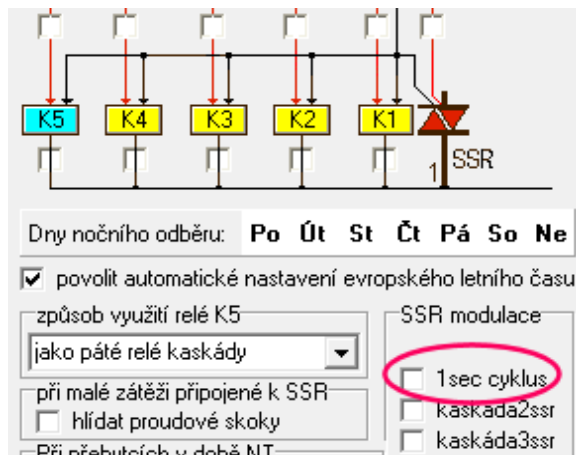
K5
K4
K3
K2
K1
1
SSR

Dny nočního odběru: Po Út St Čt Pá So Ne

povolit automatické nastavení evropského letního času

způsob využití relé K5
jako páté relé kaskády

při malé zátěži připojené k SSR
hlídat proudové skoky

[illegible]

SSR modulace
1sec cyklus
kaskáda2ssr
kaskáda3ssr